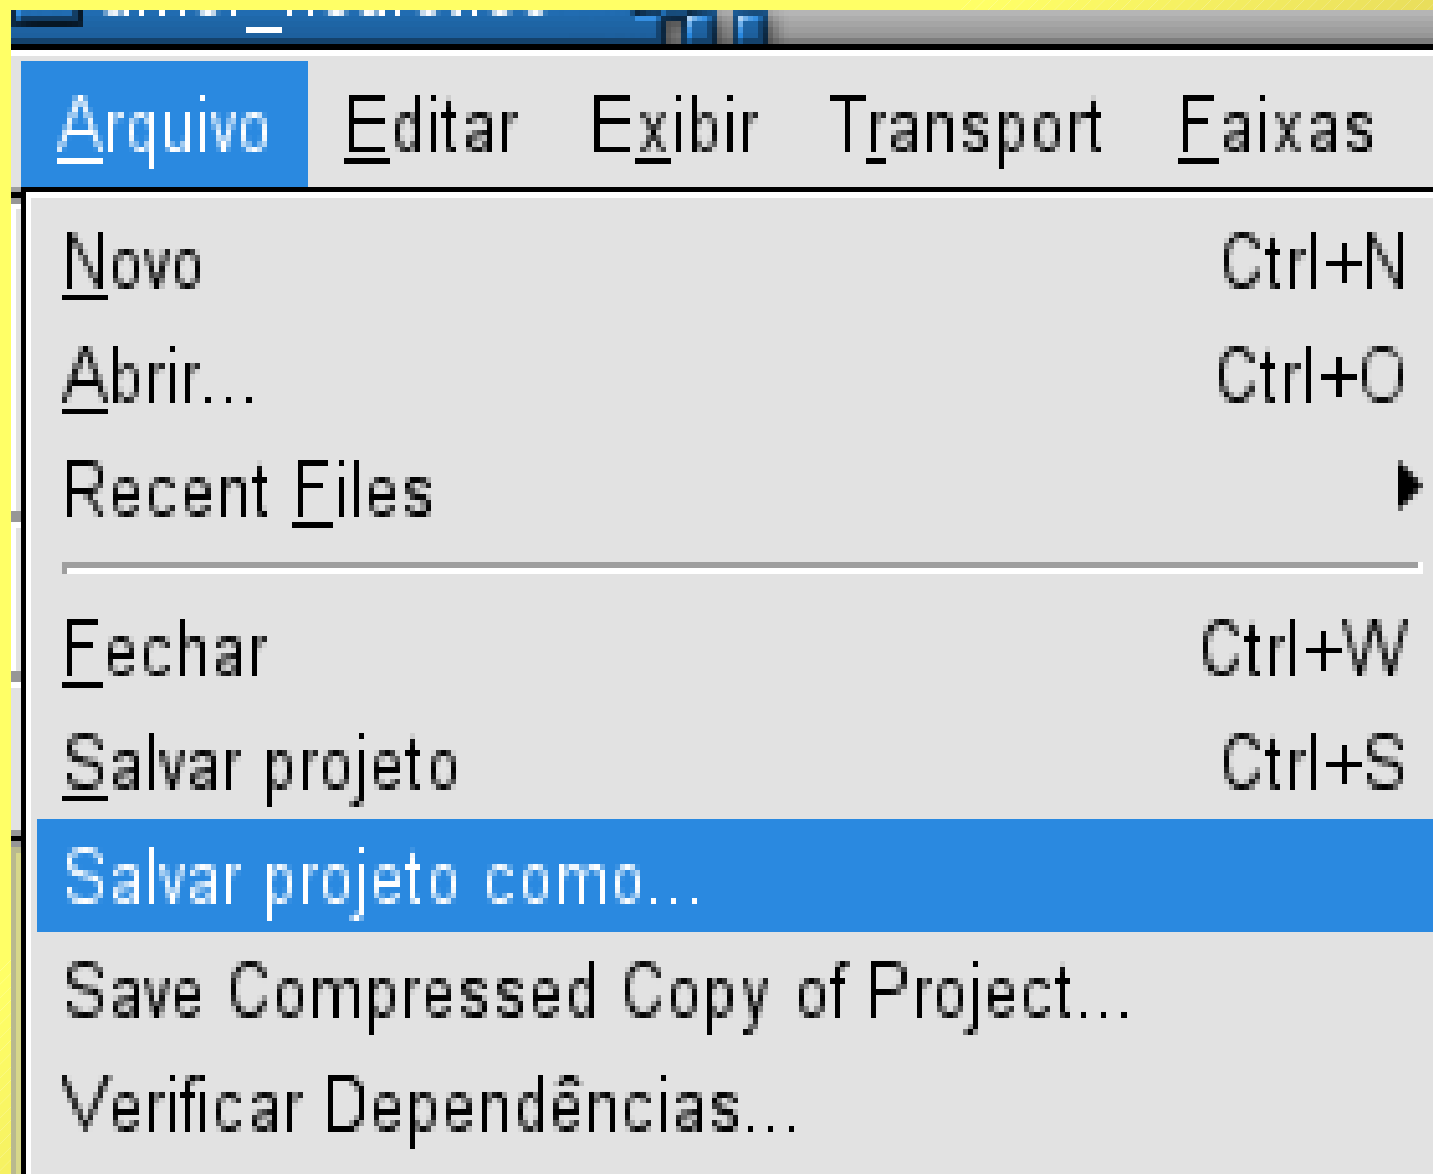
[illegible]

Arquivo Editar Exibir Transport Faixas

Novo Ctrl+N
Abrir... Ctrl+O
Recent Files

Fechar Ctrl+W
Salvar projeto Ctrl+S
Salvar projeto como...
Save Compressed Copy of Project...
Verificar Dependências...